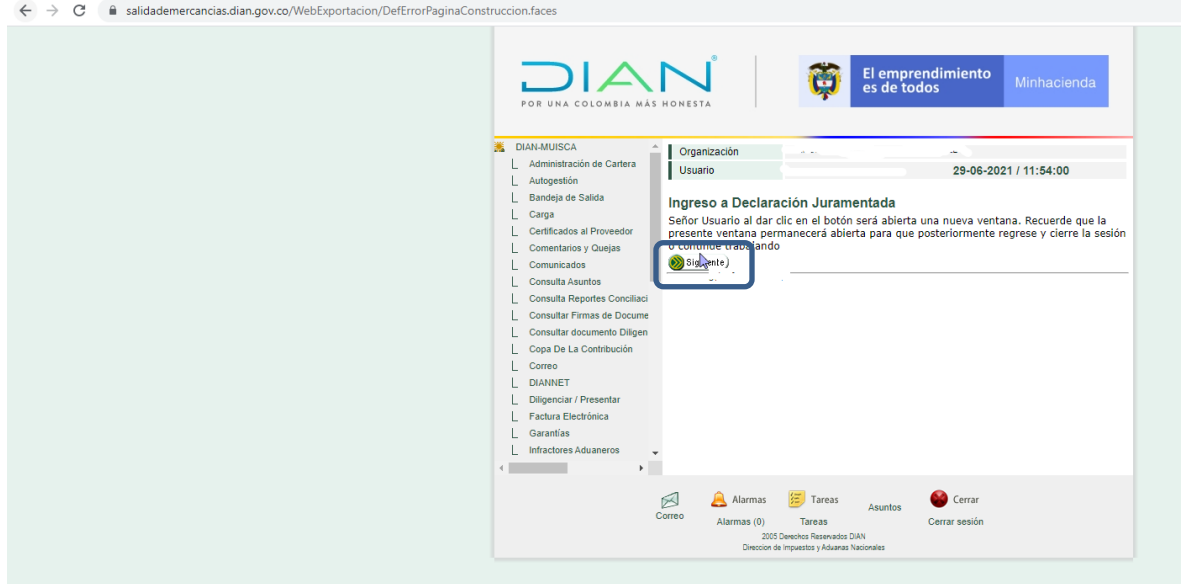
salidademercancias.dian.gov.co/WebExportacion/DefErrorPaginaConstruccion.faces

DIAN®
POR UNA COLOMBIA MÁS HONESTA

El emprendimiento es de todos

Minhacienda

DIAN-MUISCA
Administración de Cartera
Autogestión
Bandeja de Salida
Carga
Certificados al Proveedor
Comentarios y Quejas
Comunicados
Consulta Asuntos
Consulta Reportes Conciliaci
Consultar Firmas de Docume
Consultar documento Diligen
Copa De La Contribución
Correo
DIANNET
Diligenciar / Presentar
Factura Electrónica
Garantías
Infractores Aduaneros

Organización
Usuario
29-06-2021 / 11:54:00

Ingreso a Declaración Juramentada

Señor Usuario al dar clic en el botón será abierta una nueva ventana. Recuerde que la presente ventana permanecerá abierta para que posteriormente regrese y cierre la sesión o continúe trabajando

Siguiente

Correo
Alarmas
Alarmas (0)
Tareas
Tareas
Asuntos
Cerrar
Cerrar sesión

2005 Derechos Reservados DIAN
Direccion de Impuestos y Aduanas Nacionales